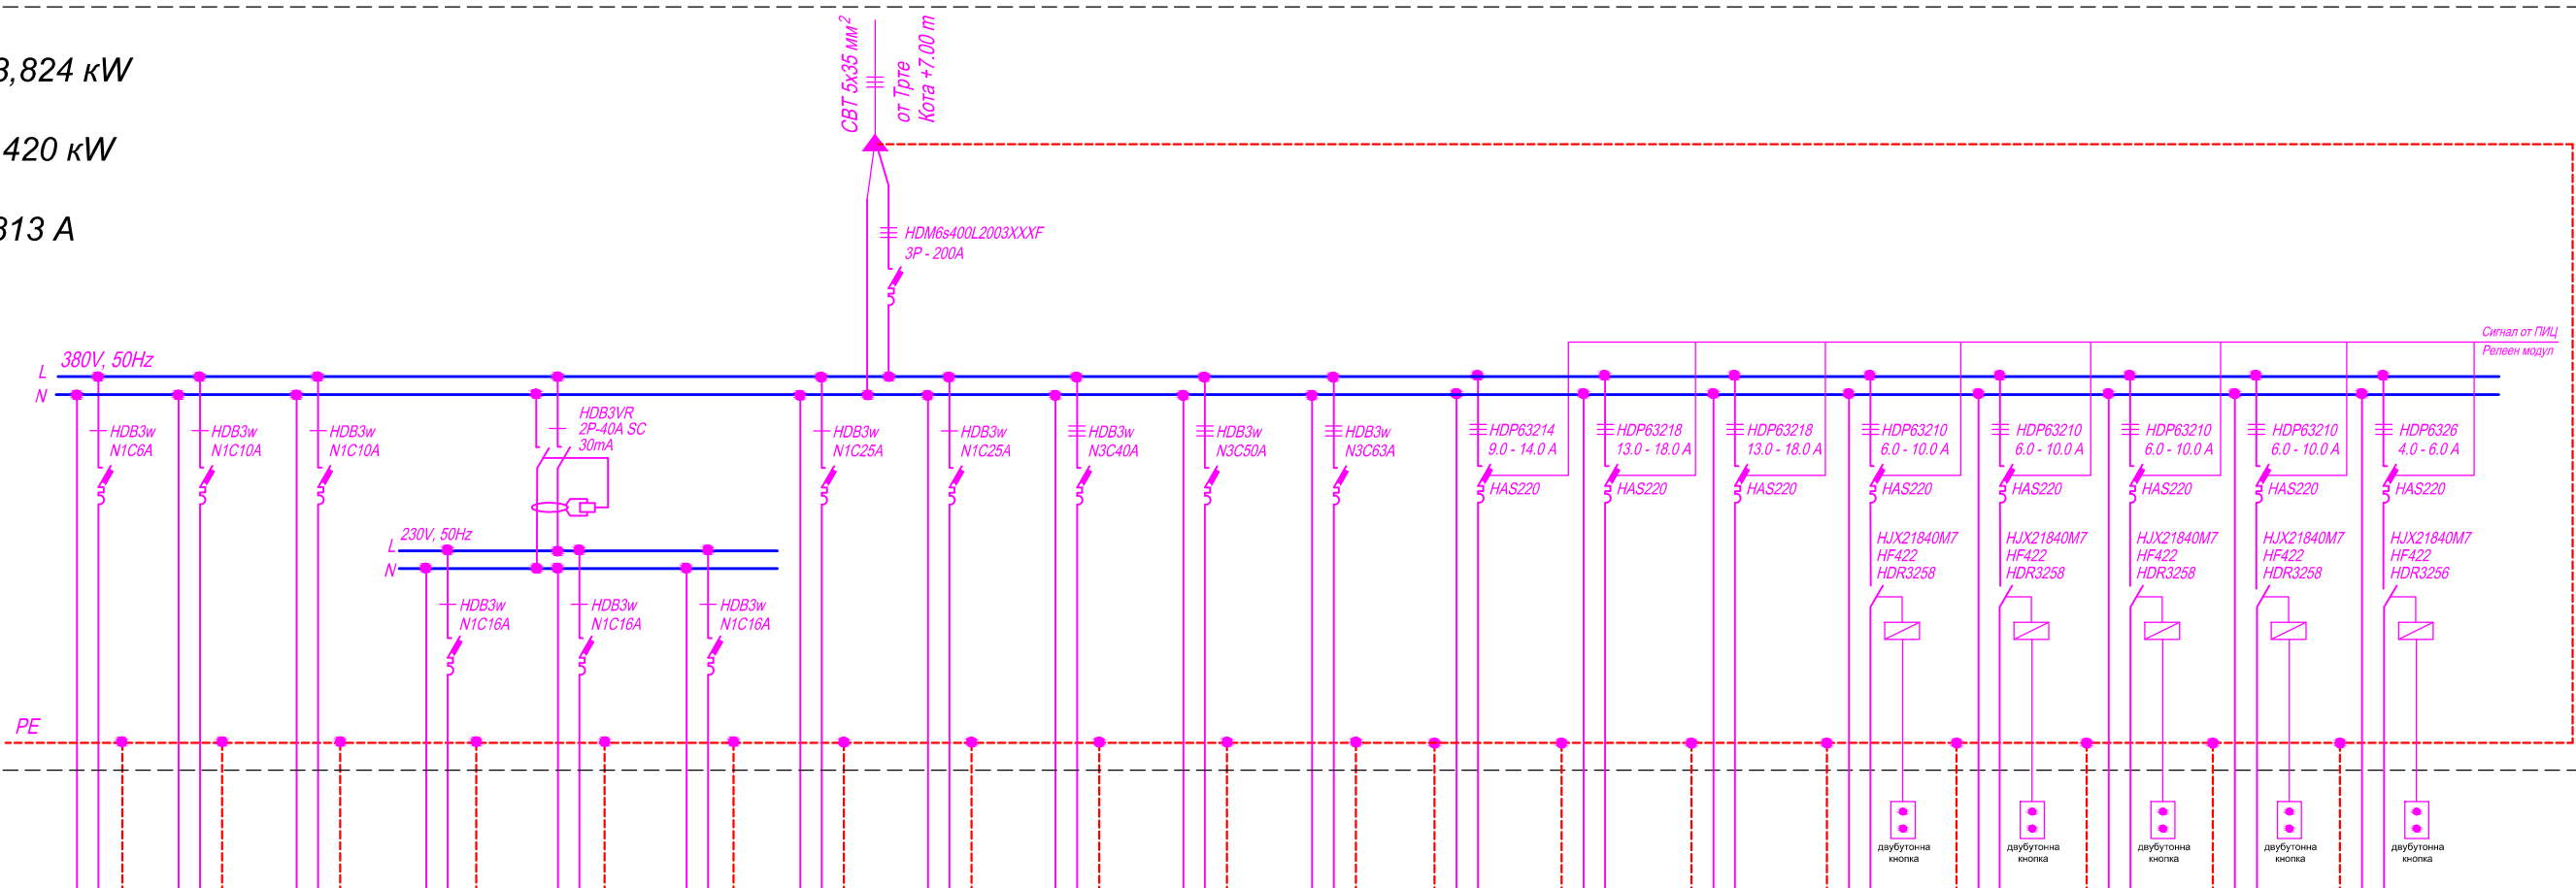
3,824 кW

420 кW

313 A

СВТ 5x35 мм$^2$

от Трте
Кота +7.00 m

HDM6s400L2003XXXF
3P - 200A

Сигнал от ПИЦ
Релеен модул

380V, 50Hz
L
N

HDB3w N1C6A

HDB3w N1C10A

HDB3w N1C10A

HDB3VR 2P-40A SC 30mA

HDB3w N1C25A

HDB3w N1C25A

HDB3w N3C40A

HDB3w N3C50A

HDB3w N3C63A

HDP63214 9.0 - 14.0 A
HAS220

HDP63218 13.0 - 18.0 A
HAS220

HDP63218 13.0 - 18.0 A
HAS220

HDP63210 6.0 - 10.0 A
HAS220
HJX21840M7
HF422
HDR3258

HDP63210 6.0 - 10.0 A
HAS220
HJX21840M7
HF422
HDR3258

HDP63210 6.0 - 10.0 A
HAS220
HJX21840M7
HF422
HDR3258

HDP63210 6.0 - 10.0 A
HAS220
HJX21840M7
HF422
HDR3258

HDP6326 4.0 - 6.0 A
HAS220
HJX21840M7
HF422
HDR3256

230V, 50Hz
L
N

HDB3w N1C16A

HDB3w N1C16A

HDB3w N1C16A

PE

двубутонна кнопка

двубутонна кнопка

двубутонна кнопка

двубутонна кнопка

двубутонна кнопка